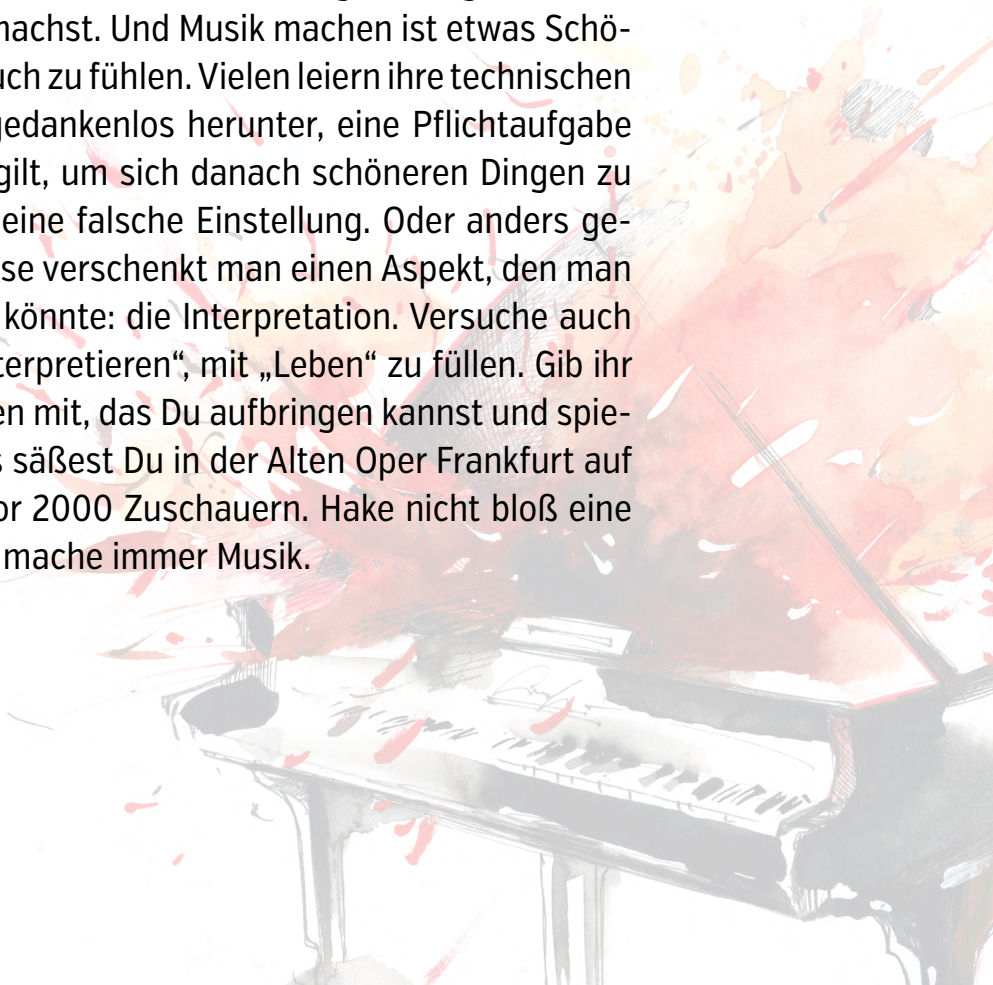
machst. Und Musik machen ist etwas Schöuch zu fühlen. Vielen leiern ihre technischen gedankenlos herunter, eine Pflichtaufgabe gilt, um sich danach schöneren Dingen zu eine falsche Einstellung. Oder anders gese verschenkt man einen Aspekt, den man könnte: die Interpretation. Versuche auch terpretieren", mit „Leben" zu füllen. Gib ihr en mit, das Du aufbringen kannst und spies säßest Du in der Alten Oper Frankfurt auf or 2000 Zuschauern. Hake nicht bloß eine mache immer Musik.